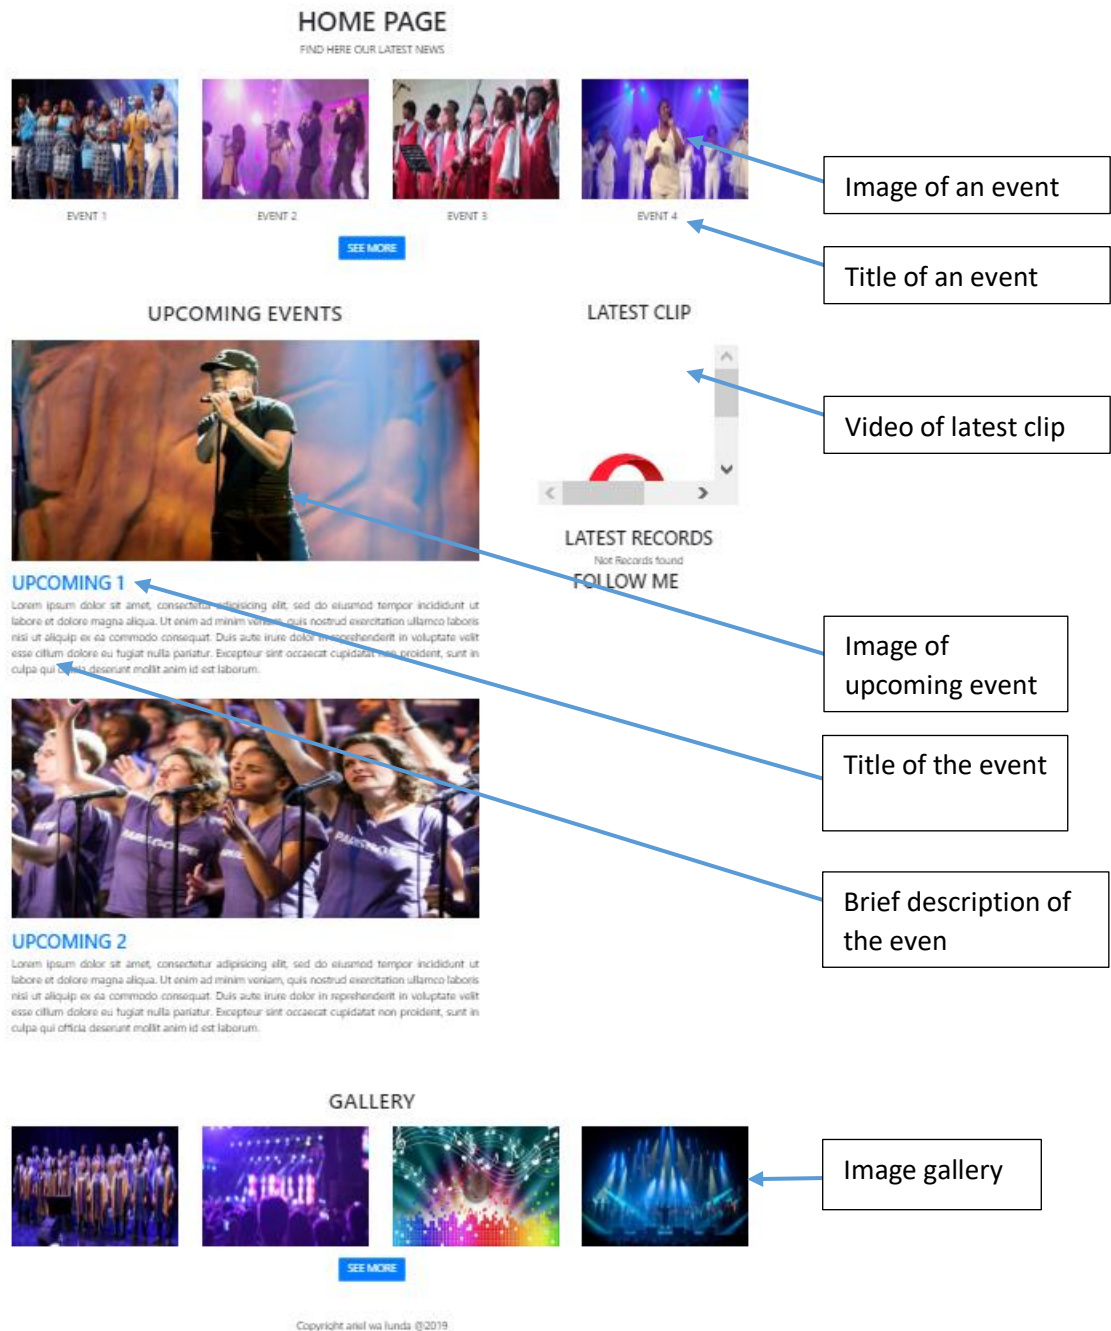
HOME PAGE

FIND HERE OUR LATEST NEWS

EVENT 1

EVENT 2

EVENT 3

EVENT 4

SEE MORE

Image of an event

Title of an event

UPCOMING EVENTS

LATEST CLIP

Video of latest clip

LATEST RECORDS

Not Records found

FOLLOW ME

UPCOMING 1

Lorem ipsum dolor sit amet, consectetur adipisicing elit, sed do eiusmod tempor incididunt ut labore et dolore magna aliqua. Ut enim ad minim veniam, quis nostrud exercitation ullamco laboris nisi ut aliquip ex ea commodo consequat. Duis aute irure dolor in reprehenderit in voluptate velit esse cillum dolore eu fugiat nulla pariatur. Excepteur sint occaecat cupidatat non proident, sunt in culpa qui officia deserunt mollit anim id est laborum.

Image of upcoming event

Title of the event

Brief description of the even

UPCOMING 2

Lorem ipsum dolor sit amet, consectetur adipisicing elit, sed do eiusmod tempor incididunt ut labore et dolore magna aliqua. Ut enim ad minim veniam, quis nostrud exercitation ullamco laboris nisi ut aliquip ex ea commodo consequat. Duis aute irure dolor in reprehenderit in voluptate velit esse cillum dolore eu fugiat nulla pariatur. Excepteur sint occaecat cupidatat non proident, sunt in culpa qui officia deserunt mollit anim id est laborum.

GALLERY

Image gallery

SEE MORE

Copyright ariel wa lunda @2019